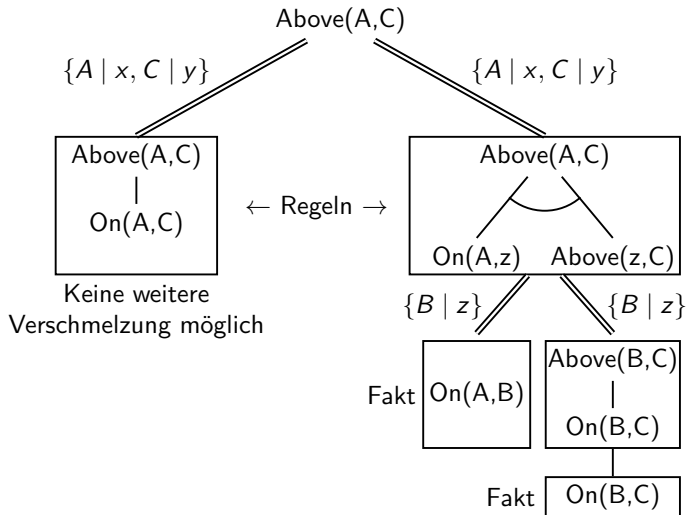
Above(A,C)

$\{A \mid x, C \mid y\}$

$\{A \mid x, C \mid y\}$

Above(A,C)
|
On(A,C)

$\leftarrow$ Regeln $\rightarrow$

Above(A,C)

On(A,z) Above(z,C)

Keine weitere Verschmelzung möglich

$\{B \mid z\}$

$\{B \mid z\}$

Fakt On(A,B)

Above(B,C)
|
On(B,C)

Fakt On(B,C)